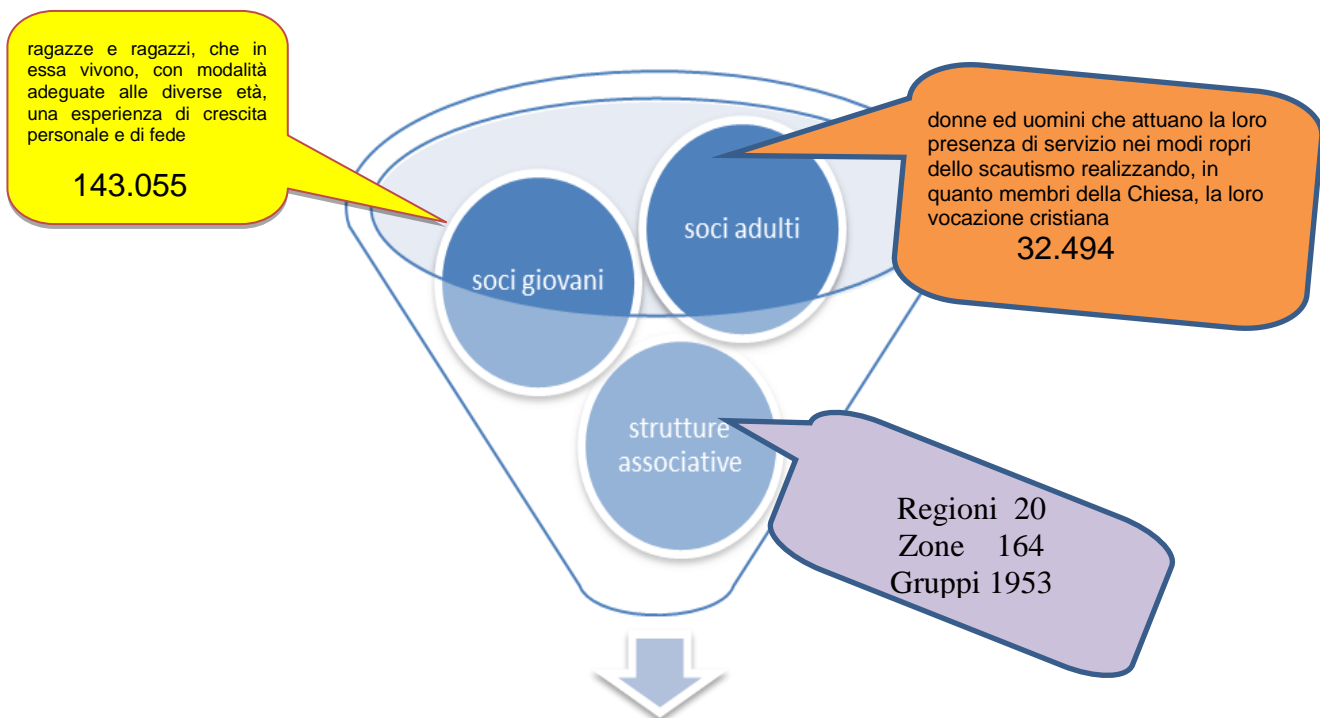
ragazze e ragazzi, che in essa vivono, con modalità adeguate alle diverse età, una esperienza di crescita personale e di fede

143.055

donne ed uomini che attuano la loro presenza di servizio nei modi ropri dello scautismo realizzando, in quanto membri della Chiesa, la loro vocazione cristiana

32.494

soci adulti

soci giovani

strutture associative

Regioni 20
Zone 164
Gruppi 1953